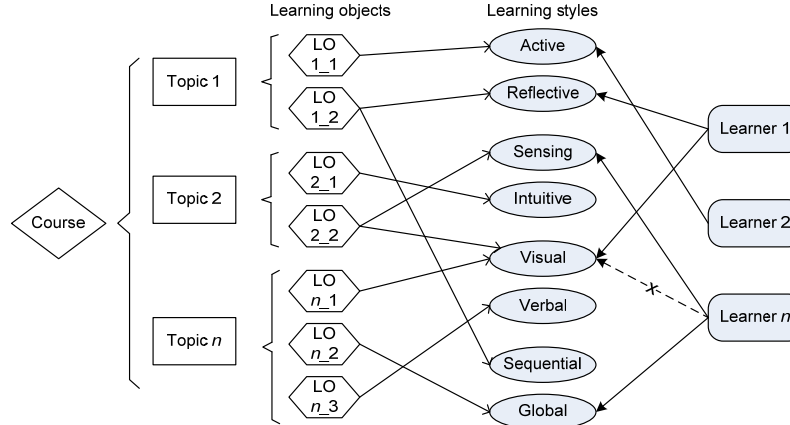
Learning objects

Learning styles

Course

Topic 1

Topic 2

Topic $n$

LO 1_1

LO 1_2

LO 2_1

LO 2_2

LO $n$_1

LO $n$_2

LO $n$_3

Active

Reflective

Sensing

Intuitive

Visual

Verbal

Sequential

Global

Learner 1

Learner 2

Learner $m$

X